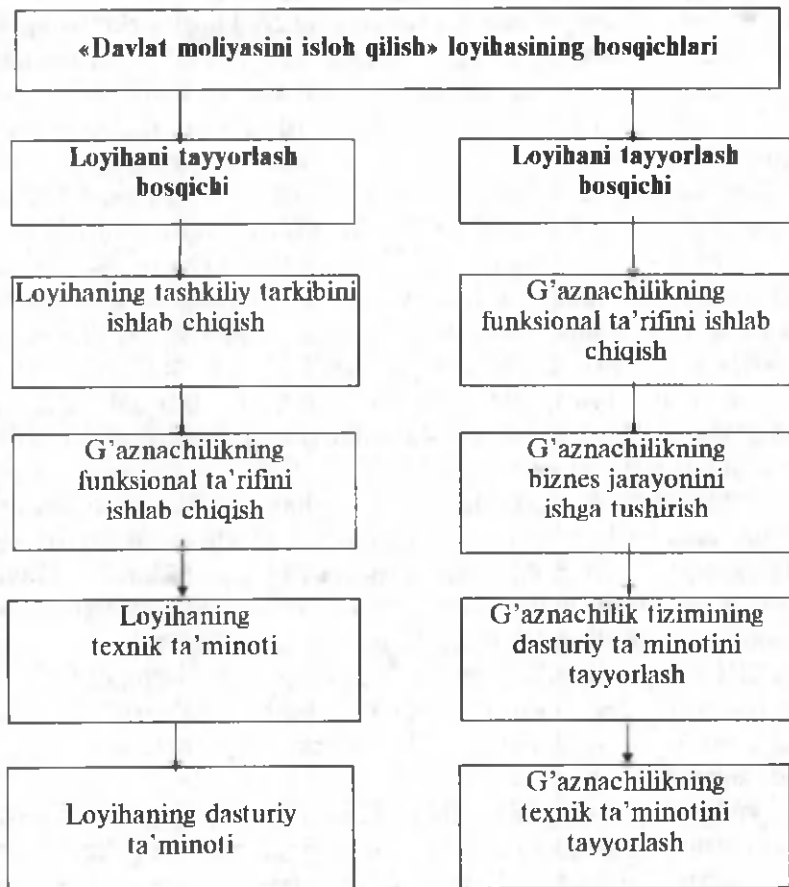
«Davlat moliyasini isloh qilish» loyihasining bosqichlari

Loyihani tayyorlash bosqichi

Loyihaning tashkiliy tarkibini ishlab chiqish

G'aznachilikning funksional ta'rifini ishlab chiqish

Loyihaning texnik ta'minoti

Loyihaning dasturiy ta'minoti

Loyihani tayyorlash bosqichi

G'aznachilikning funksional ta'rifini ishlab chiqish

G'aznachilikning biznes jarayonini ishga tushirish

G'aznachilik tizimining dasturiy ta'minotini tayyorlash

G'aznachilikning texnik ta'minotini tayyorlash